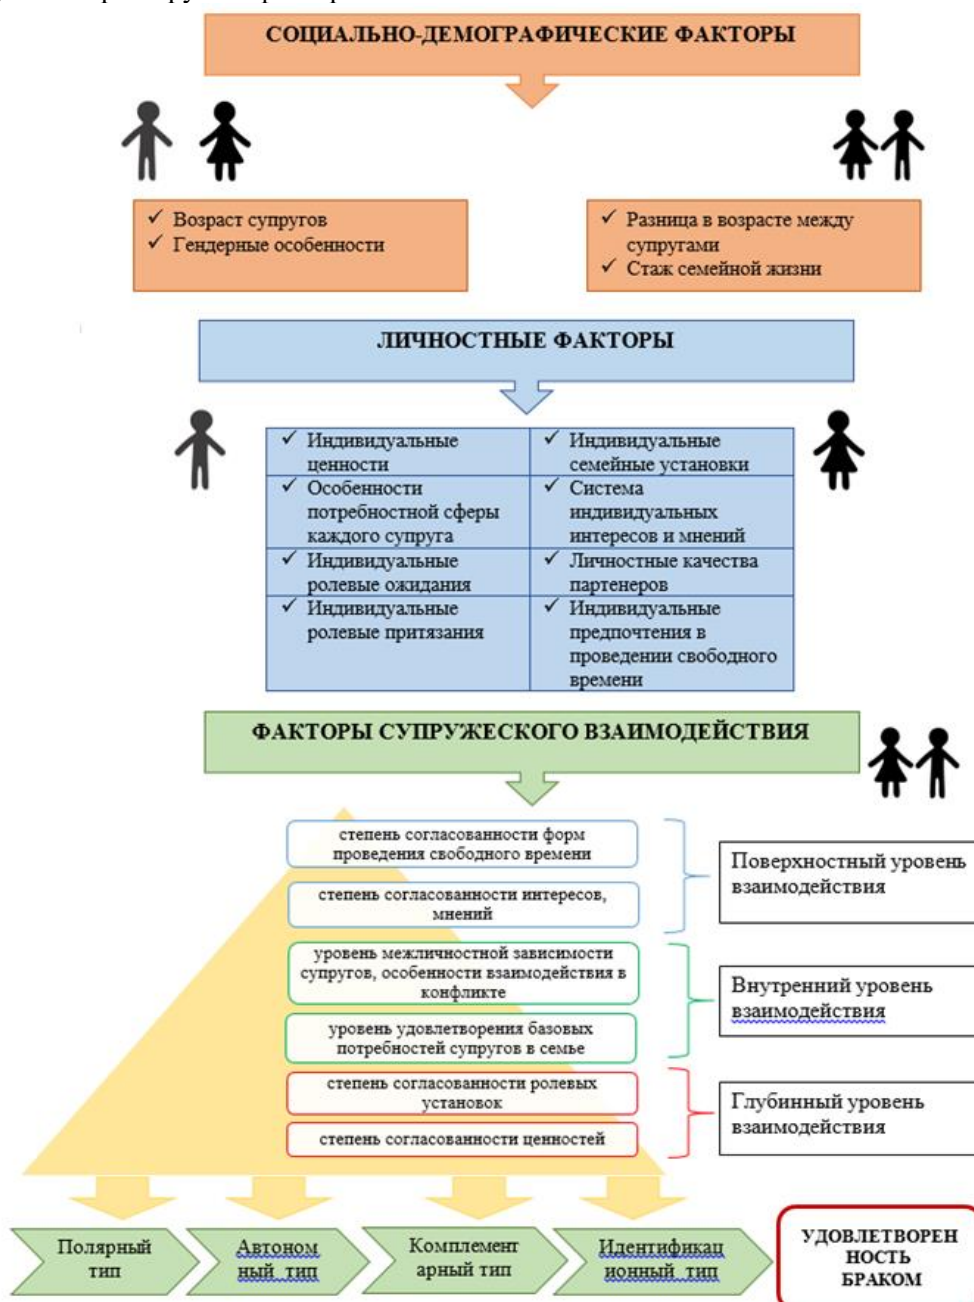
СОЦИАЛЬНО-ДЕМОГРАФИЧЕСКИЕ ФАКТОРЫ

✓ Возраст супругов
✓ Гендерные особенности

✓ Разница в возрасте между супругами
✓ Стаж семейной жизни

ЛИЧНОСТНЫЕ ФАКТОРЫ

| ✓ Индивидуальные ценности | ✓ Индивидуальные семейные установки |
|---|---|
| ✓ Особенности потребностной сферы каждого супруга | ✓ Система индивидуальных интересов и мнений |
| ✓ Индивидуальные ролевые ожидания | ✓ Личностные качества партенеров |
| ✓ Индивидуальные ролевые притязания | ✓ Индивидуальные предпочтения в проведении свободного времени |

ФАКТОРЫ СУПРУЖЕСКОГО ВЗАИМОДЕЙСТВИЯ

степень согласованности форм проведения свободного времени

степень согласованности интересов, мнений

Поверхностный уровень взаимодействия

уровень межличностной зависимости супругов, особенности взаимодействия в конфликте

уровень удовлетворения базовых потребностей супругов в семье

Внутренний уровень взаимодействия

степень согласованности ролевых установок

степень согласованности ценностей

Глубинный уровень взаимодействия

Полярный тип

Автономный тип

Комплементарный тип

Идентификационный тип

УДОВЛЕТВОРЕННОСТЬ БРАКОМ